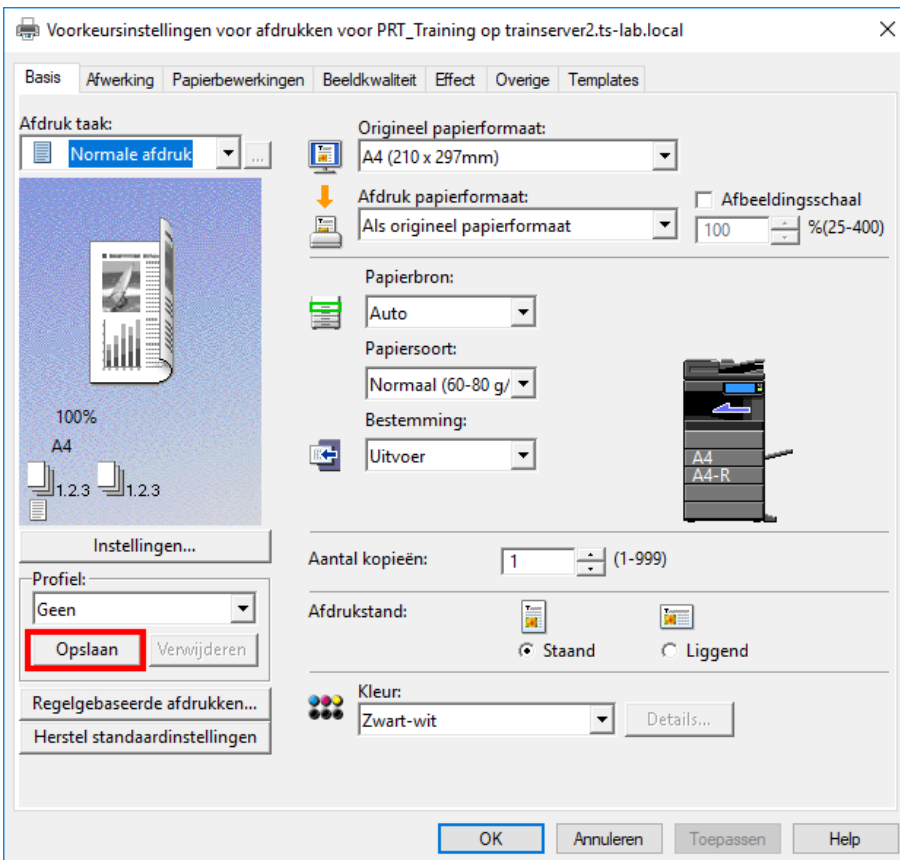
Voorkeursinstellingen voor afdrukken voor PRT_Training op trainserver2.ts-lab.local

Basis | Afwerking | Papierbewerkingen | Beeldkwaliteit | Effect | Overige | Templates

Afdruk taak:
Normale afdruk
...

100%
A4
1.2.3 1.2.3

Instellingen...

Profiel:
Geen
Opslaan
Verwijderen

Regelgebaseerde afdrukken...
Herstel standaardinstellingen

Origineel papierformaat:
A4 (210 x 297mm)

Afdruk papierformaat:
Als origineel papierformaat

Afbeeldingsschaal
100 %(25-400)

Papierbron:
Auto

Papiersoort:
Normaal (60-80 g/

Bestemming:
Uitvoer

A4
A4-R

Aantal kopieën: 1 (1-999)

Afdrukstand:
Staand
Liggend

Kleur:
Zwart-wit
Details...

OK | Annuleren | Toepassen | Help